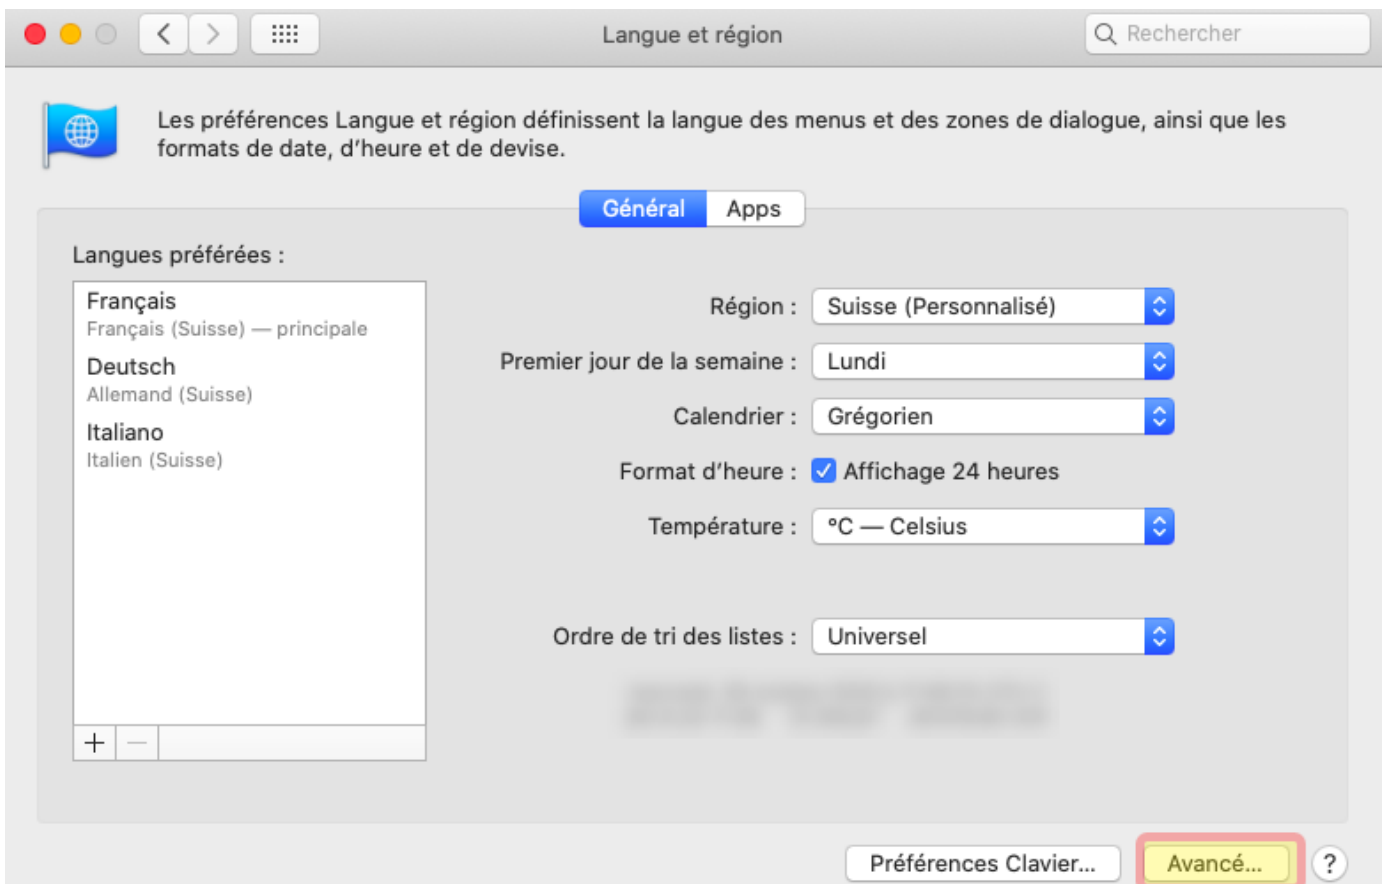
Langue et région

Rechercher

Les préférences Langue et région définissent la langue des menus et des zones de dialogue, ainsi que les formats de date, d'heure et de devise.

Général Apps

Langues préférées :

Français
Français (Suisse) — principale
Deutsch
Allemand (Suisse)
Italiano
Italien (Suisse)

+ —

Région : Suisse (Personnalisé)

Premier jour de la semaine : Lundi

Calendrier : Grégorien

Format d'heure : Affichage 24 heures

Température : °C — Celsius

Ordre de tri des listes : Universel

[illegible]

Préférences Clavier… Avancé… ?